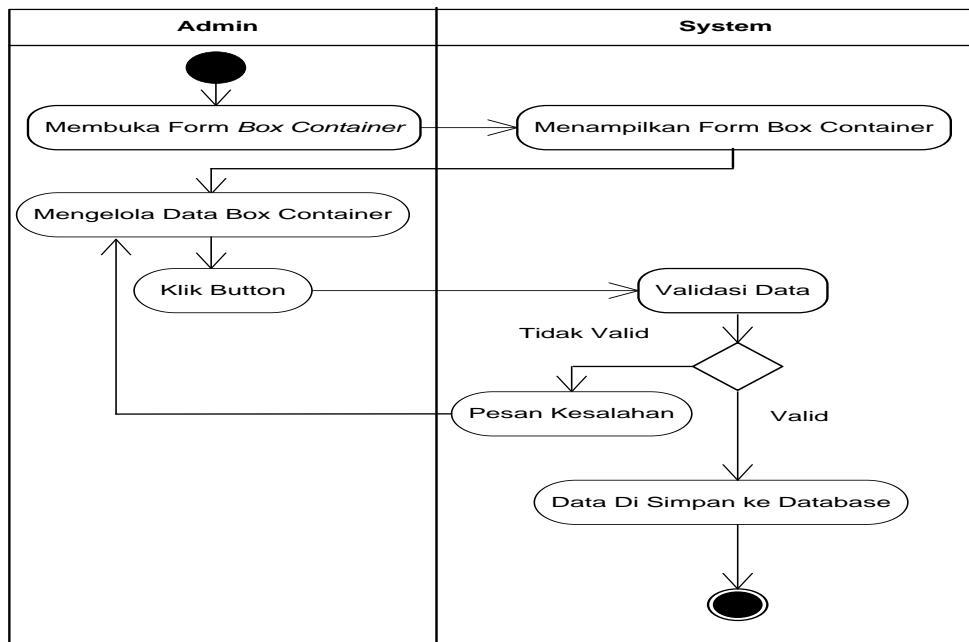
| Admin | System |
|---|---|

Membuka Form *Box Container*

Menampilkan Form Box Container

Mengelola Data Box Container

Klik Button

Validasi Data

Tidak Valid

Pesan Kesalahan

Valid

Data Di Simpan ke Database